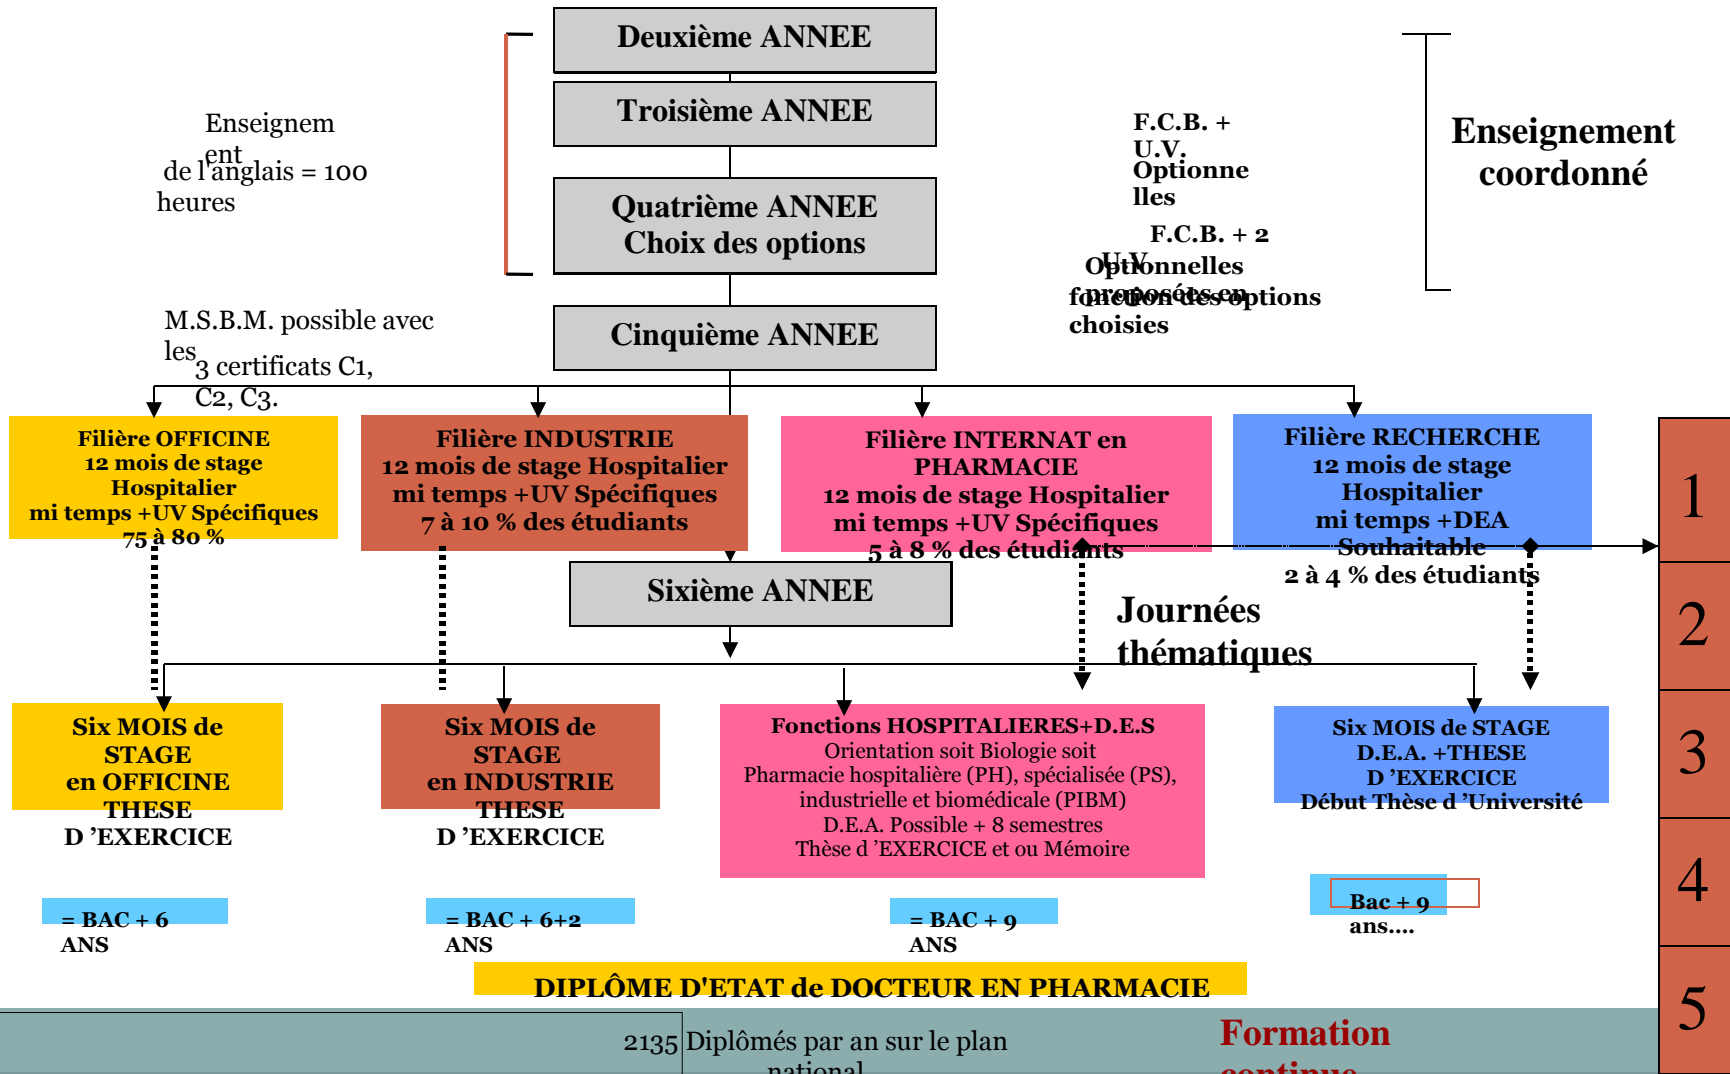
Deuxième ANNEE

Troisième ANNEE

Quatrième ANNEE
Choix des options

Cinquième ANNEE

Enseignement de l'anglais = 100 heures

M.S.B.M. possible avec les 3 certificats C1, C2, C3.

F.C.B. + U.V. Optionnelles

F.C.B. + 2 U.V. Optionnelles proposées en fonction des options choisies

Enseignement coordonné

Filière OFFICINE
12 mois de stage Hospitalier
mi temps +UV Spécifiques
75 à 80 %

Filière INDUSTRIE
12 mois de stage Hospitalier
mi temps +UV Spécifiques
7 à 10 % des étudiants

Filière INTERNAT en PHARMACIE
12 mois de stage Hospitalier
mi temps +UV Spécifiques
5 à 8 % des étudiants

Filière RECHERCHE
12 mois de stage Hospitalier
mi temps +DEA Souhaitable
2 à 4 % des étudiants

Sixième ANNEE

Journées thématiques

Six MOIS de STAGE
en OFFICINE
THESE
D 'EXERCICE

Six MOIS de STAGE
en INDUSTRIE
THESE
D 'EXERCICE

Fonctions HOSPITALIERES+D.E.S
Orientation soit Biologie soit
Pharmacie hospitalière (PH), spécialisée (PS),
industrielle et biomédicale (PIBM)
D.E.A. Possible + 8 semestres
Thèse d 'EXERCICE et ou Mémoire

Six MOIS de STAGE
D.E.A. +THESE
D 'EXERCICE
Début Thèse d 'Université

= BAC + 6 ANS

= BAC + 6+2 ANS

= BAC + 9 ANS

Bac + 9 ans....

DIPLÔME D'ETAT de DOCTEUR EN PHARMACIE

2135 Diplômés par an sur le plan national

Formation continue

1
2
3
4
5